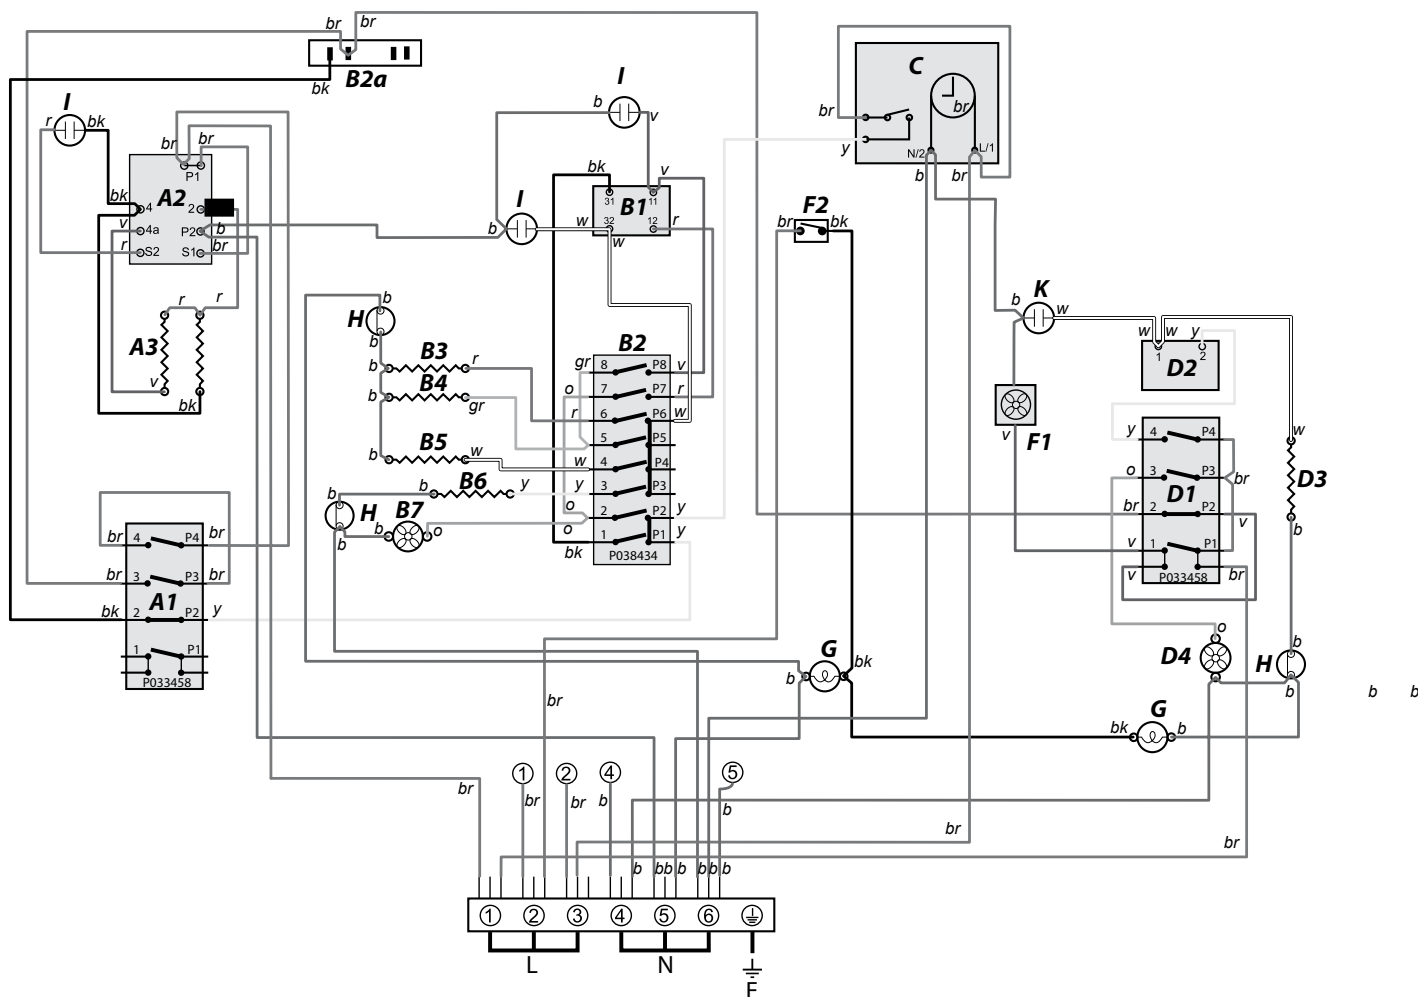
br br
B2a
bk

I
r bk
br br
P1
A2
bk 4 2
v 4a P2 b
r S2 S1 br
r r
A3
v
bk

I
b v

C
br
br
y N/2 L/1
b br

bk v
31 11
B1
I
b w 32 12 r
w

F2
br bk

H
b
b
B3
b r
B4
b gr
B5
b w

B2
gr 8 P8 v
o 7 P7 r
r 6 P6 w
5 P5
w 4 P4
y 3 P3
o 2 P2 y
o 1 P1 y
bk P038434

B6
b y
H
b B7
b o

b
K
w

w w y
1 2
D2

F1
v

y 4 P4
o 3 P3 br
D1
br 2 P2
v
v 1 P1
v P033458 br

w
D3
b

A1
br 4 P4 br
br 3 P3 br
bk 2 P2 y
1 P1
P033458

G
b bk

br

o
D4
H
b
b

b b

G
bk b

br
① br ② br ④ b ⑤ b
b
br
br
br
b bb b b b

① ② ③ ④ ⑤ ⑥ ⏚
L N F